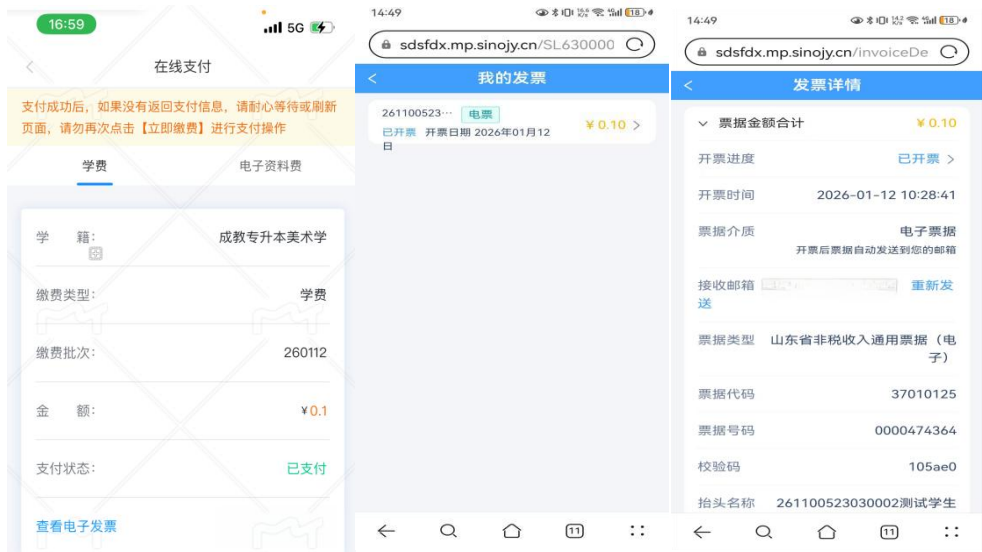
16:59
5G

在线支付

支付成功后，如果没有返回支付信息，请耐心等待或刷新页面，请勿再次点击【立即缴费】进行支付操作

学费
电子资料费

学 籍: 成教专升本美术学

缴费类型: 学费

缴费批次: 260112

金 额: ¥0.1

支付状态: 已支付

查看电子发票

14:49

sdsfdx.mp.sinojy.cn/SL630000

我的发票

261100523··· 电票
已开票 开票日期 2026年01月12日
¥0.10

14:49

sdsfdx.mp.sinojy.cn/invoiceDe

发票详情

票据金额合计 ¥0.10

开票进度 已开票

开票时间 2026-01-12 10:28:41

票据介质 电子票据
开票后票据自动发送到您的邮箱

接收邮箱 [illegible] 重新发送

票据类型 山东省非税收入通用票据（电子）

票据代码 37010125

票据号码 0000474364

校验码 105ae0

抬头名称 261100523030002测试学生